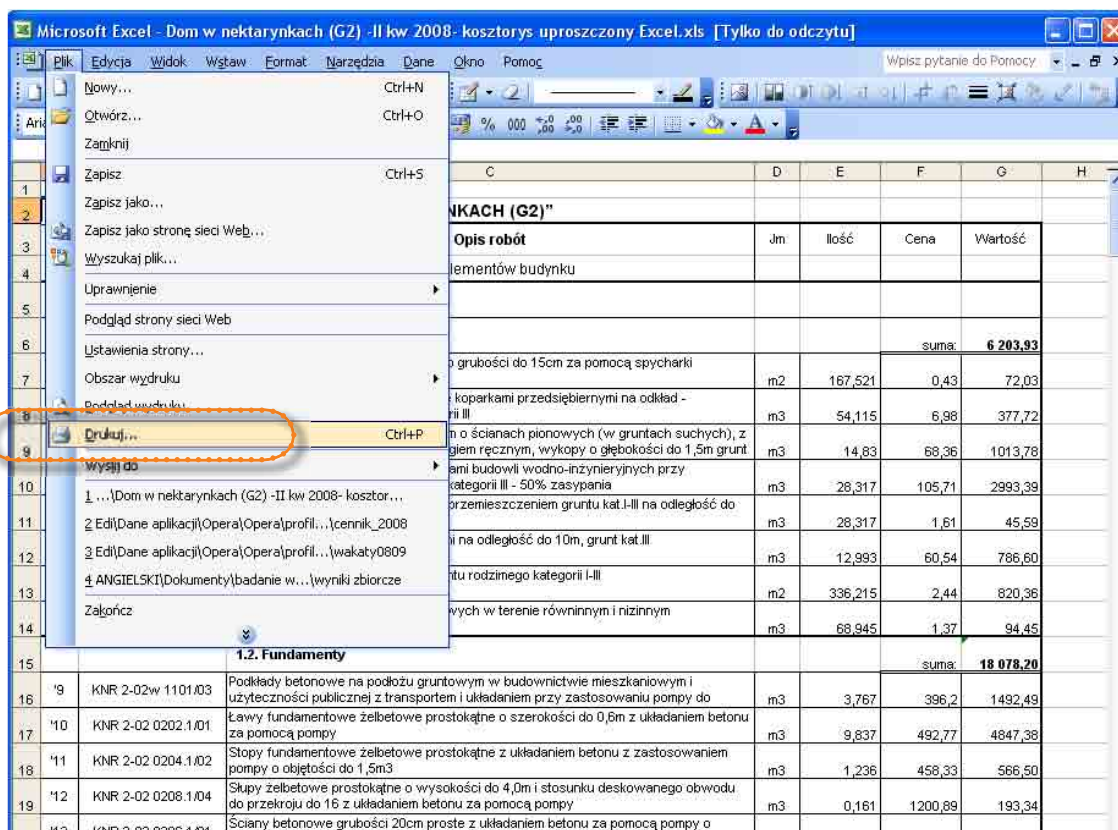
Microsoft Excel - Dom w nektarynkach (G2) -II kw 2008- kosztorys uproszczony Excel.xls [Tylko do odczytu]

Plik Edycja Widok Wstaw Format Narzędzia Dane Okno Pomoc

Wpisz pytanie do Pomocy

Nowy... Ctrl+N
Otwórz... Ctrl+O
Zamknij
Zapisz Ctrl+S
Zapisz jako...
Zapisz jako stronę sieci Web...
Wyszukaj plik...
Uprawnienie
Podgląd strony sieci Web
Ustawienia strony...
Obszar wydruku
Podgląd wydruku
Drukuj... Ctrl+P
Wyślij do
1 ...\Dom w nektarynkach (G2) -II kw 2008- kosztor...
2 Edi\Dane aplikacji\Opera\Opera\profil...\cennik_2008
3 Edi\Dane aplikacji\Opera\Opera\profil...\wakaty0809
4 ANGIELSKI\Dokumenty\badanie w...\wyniki zbiorcze
Zakończ

| | | | C | D | E | F | G | H |
|---|---|---|---|---|---|---|---|---|
| 1 | | | | | | | | |
| 2 | | | NKACH (G2)" | | | | | |
| 3 | | | Opis robót | Jm | Ilość | Cena | Wartość | |
| 4 | | | lementów budynku | | | | | |
| 5 | | | | | | | | |
| 6 | | | | | | suma: | 6 203,93 | |
| 7 | | | o grubości do 15cm za pomocą spycharki | m2 | 167,521 | 0,43 | 72,03 | |
| 8 | | | e koparkami przedsiębiernymi na odkład - rii III | m3 | 54,115 | 6,98 | 377,72 | |
| 9 | | | m o ścianach pionowych (w gruntach suchych), z giem ręcznym, wykopy o głębokości do 1,5m grunt | m3 | 14,83 | 68,36 | 1013,78 | |
| 10 | | | ami budowli wodno-inżynieryjnych przy kategorii III - 50% zasypania | m3 | 28,317 | 105,71 | 2993,39 | |
| 11 | | | orzemieszczeniem gruntu kat.I-III na odległość do | m3 | 28,317 | 1,61 | 45,59 | |
| 12 | | | ni na odległość do 10m, grunt kat.III | m3 | 12,993 | 60,54 | 786,60 | |
| 13 | | | ntu rodzimego kategorii I-III | m2 | 336,215 | 2,44 | 820,36 | |
| 14 | | | wych w terenie równinnym i nizinnym | m3 | 68,945 | 1,37 | 94,45 | |
| 15 | | | 1.2. Fundamenty | | | suma: | 18 078,20 | |
| 16 | '9 | KNR 2-02w 1101/03 | Podkłady betonowe na podłożu gruntowym w budownictwie mieszkaniowym i użyteczności publicznej z transportem i układaniem przy zastosowaniu pompy do | m3 | 3,767 | 396,2 | 1492,49 | |
| 17 | '10 | KNR 2-02 0202.1/01 | Ławy fundamentowe żelbetowe prostokątne o szerokości do 0,6m z układaniem betonu za pomocą pompy | m3 | 9,837 | 492,77 | 4847,38 | |
| 18 | '11 | KNR 2-02 0204.1/02 | Stopy fundamentowe żelbetowe prostokątne z układaniem betonu z zastosowaniem pompy o objętości do 1,5m3 | m3 | 1,236 | 458,33 | 566,50 | |
| 19 | '12 | KNR 2-02 0208.1/04 | Słupy żelbetowe prostokątne o wysokości do 4,0m i stosunku deskowanego obwodu do przekroju do 16 z układaniem betonu za pomocą pompy | m3 | 0,161 | 1200,89 | 193,34 | |
| | '13 | KNR 2-02 0206.1/01 | Ściany betonowe grubości 20cm proste z układaniem betonu za pomocą pompy o | | | | | |